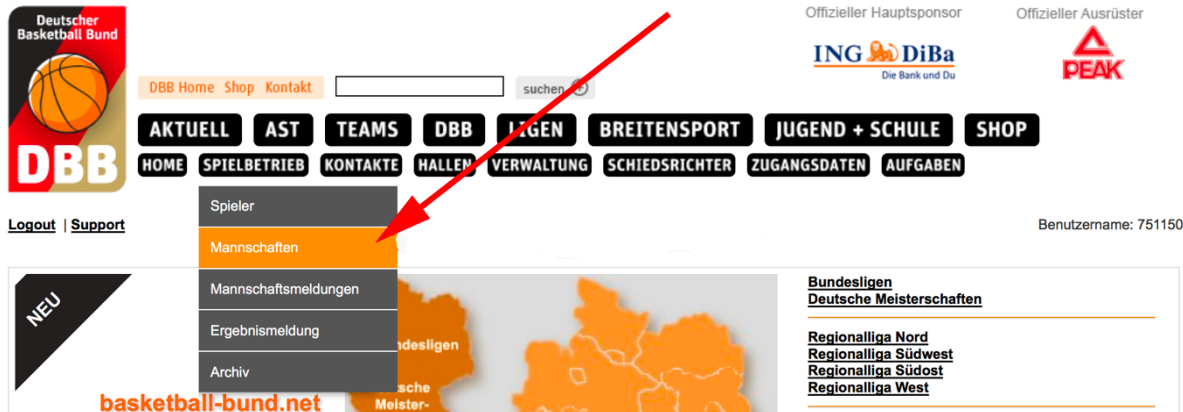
Deutscher Basketball Bund

DBB

DBB Home Shop Kontakt

suchen

Offizieller Hauptsponsor

ING DiBa
Die Bank und Du

Offizieller Ausrüster

PEAK

AKTUELL AST TEAMS DBB LIGEN BREITENSPORT JUGEND + SCHULE SHOP

HOME SPIELBETRIEB KONTAKTE HALLEN VERWALTUNG SCHIEDSRICHTER ZUGANGSDATEN AUFGABEN

Spieler
Mannschaften
Mannschaftsmeldungen
Ergebnismeldung
Archiv

Logout | Support

Benutzername: 751150

NEU

basketball-bund.net

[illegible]ndesligen

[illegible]sche Meister-

Bundesligen
Deutsche Meisterschaften

Regionalliga Nord
Regionalliga Südwest
Regionalliga Südost
Regionalliga West